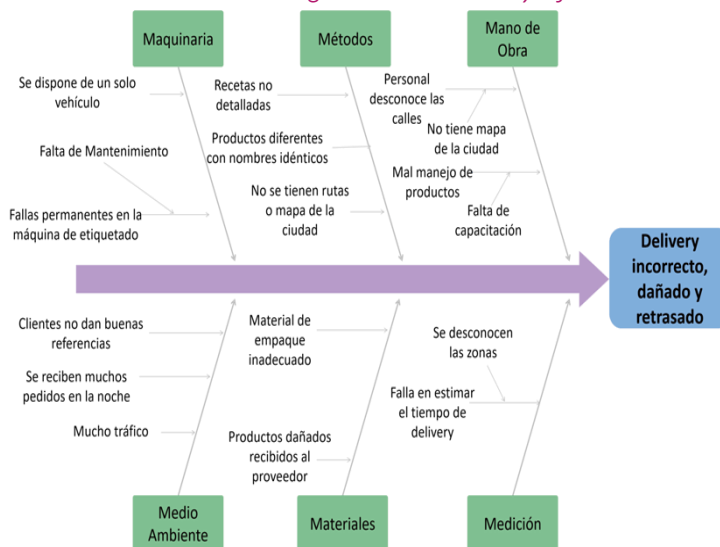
Maquinaria

Métodos

Mano de Obra

Se dispone de un solo vehículo

Falta de Mantenimiento

Fallas permanentes en la máquina de etiquetado

Recetas no detalladas

Productos diferentes con nombres idénticos

No se tienen rutas o mapa de la ciudad

Personal desconoce las calles

No tiene mapa de la ciudad

Mal manejo de productos

Falta de capacitación

Delivery incorrecto, dañado y retrasado

Clientes no dan buenas referencias

Se reciben muchos pedidos en la noche

Mucho tráfico

Material de empaque inadecuado

Productos dañados recibidos al proveedor

Se desconocen las zonas

Falla en estimar el tiempo de delivery

Medio Ambiente

Materiales

Medición